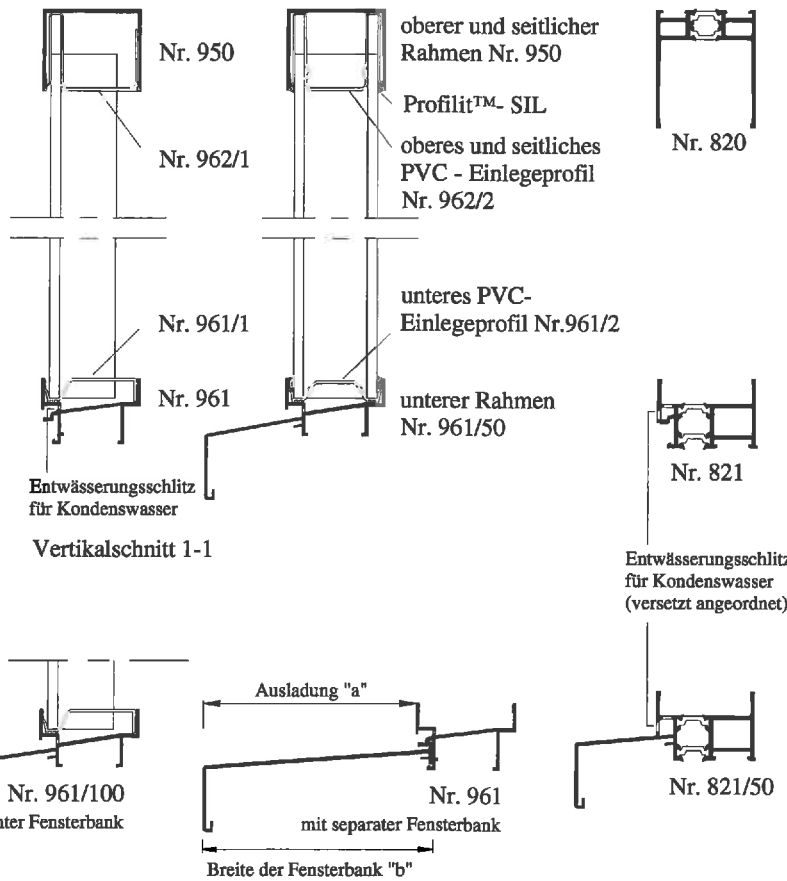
Nr. 950

Nr. 962/1

Nr. 961/1

Nr. 961

Entwässerungsschlitz für Kondenswasser

Vertikalschnitt 1-1

oberer und seitlicher Rahmen Nr. 950

Profilit™- SIL

oberes und seitliches PVC - Einlegeprofil Nr. 962/2

unteres PVC-Einlegeprofil Nr.961/2

unterer Rahmen Nr. 961/50

Nr. 820

Nr. 821

Entwässerungsschlitz für Kondenswasser (versetzt angeordnet)

Nr. 961/100

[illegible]ter Fensterbank

Ausladung "a"

Nr. 961

mit separater Fensterbank

Breite der Fensterbank "b"

Nr. 821/50